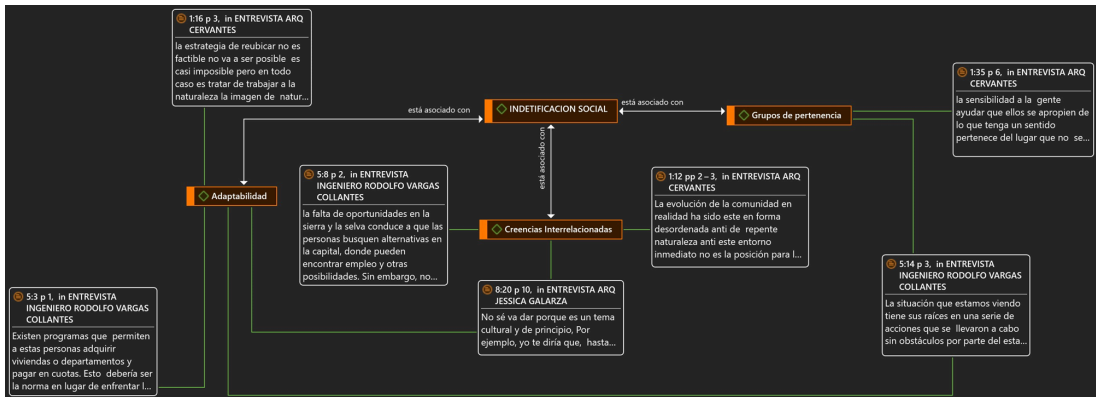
1:16 p 3, in ENTREVISTA ARQ CERVANTES
la estrategia de reubicar no es factible no va a ser posible es casi imposible pero en todo caso es tratar de trabajar a la naturaleza la imagen de natur...

está asociado con

INDETIFICACION SOCIAL

está asociado con

Grupos de pertenencia

1:35 p 6, in ENTREVISTA ARQ CERVANTES
la sensibilidad a la gente ayudar que ellos se apropien de lo que tenga un sentido pertenece del lugar que no se...

está asociado con

Adaptabilidad

5:8 p 2, in ENTREVISTA INGENIERO RODOLFO VARGAS COLLANTES
la falta de oportunidades en la sierra y la selva conduce a que las personas busquen alternativas en la capital, donde pueden encontrar empleo y otras posibilidades. Sin embargo, no...

Creencias Interrelacionadas

1:12 pp 2 – 3, in ENTREVISTA ARQ CERVANTES
La evolución de la comunidad en realidad ha sido este en forma desordenada anti de repente naturaleza anti este entorno inmediato no es la posición para l...

5:14 p 3, in ENTREVISTA INGENIERO RODOLFO VARGAS COLLANTES
La situación que estamos viendo tiene sus raíces en una serie de acciones que se llevaron a cabo sin obstáculos por parte del esta...

8:20 p 10, in ENTREVISTA ARQ JESSICA GALARZA
No sé va dar porque es un tema cultural y de principio, Por ejemplo, yo te diría que, hasta...

5:3 p 1, in ENTREVISTA INGENIERO RODOLFO VARGAS COLLANTES
Existen programas que permiten a estas personas adquirir viviendas o departamentos y pagar en cuotas. Esto debería ser la norma en lugar de enfrentar l...